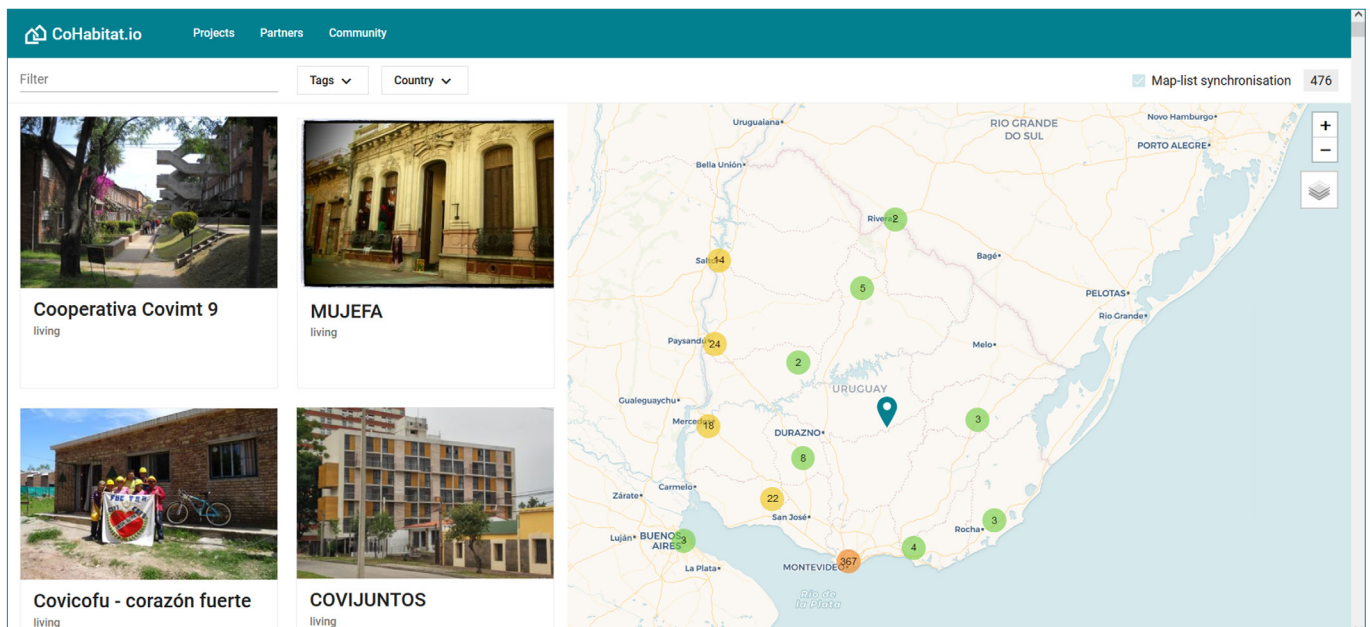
CoHabitat.io Projects Partners Community

Filter
Tags
Country
Map-list synchronisation 476

Cooperativa Covimt 9
living

MUJEFA
living

Covicofu - corazón fuerte
living

COVIJUNTOS
living

+
−
Uruguaiana
RIO GRANDE DO SUL
Novo Hamburgo
PORTO ALEGRE
Bella Unión
Rivera 2
Salto 14
5
Bagé
PELOTAS
Rio Grande
Paysandú 24
2
Melo
URUGUAY
Gualeguaychú
Mercedes 18
DURAZNO
3
8
Carmelo
22
Zárate
San José
3
Rocha
Luján
BUENOS AIRES 3
4
La Plata
MONTEVIDEO 367
Río de la Plata